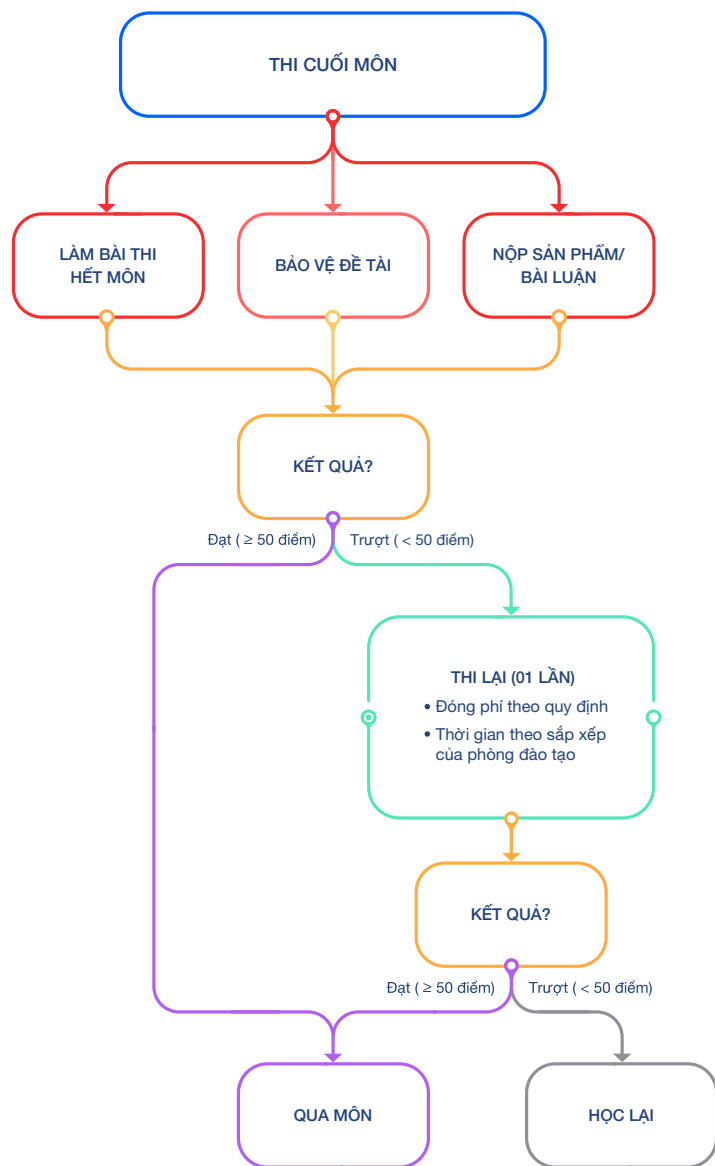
THI CUỐI MÔN

LÀM BÀI THI HẾT MÔN

BẢO VỆ ĐỀ TÀI

NỘP SẢN PHẨM/ BÀI LUẬN

KẾT QUẢ?

Đạt ( $\geq$ 50 điểm)

Trượt ( $<$ 50 điểm)

THI LẠI (01 LẦN)

• Đóng phí theo quy định
• Thời gian theo sắp xếp của phòng đào tạo

KẾT QUẢ?

Đạt ( $\geq$ 50 điểm)

Trượt ( $<$ 50 điểm)

QUA MÔN

HỌC LẠI